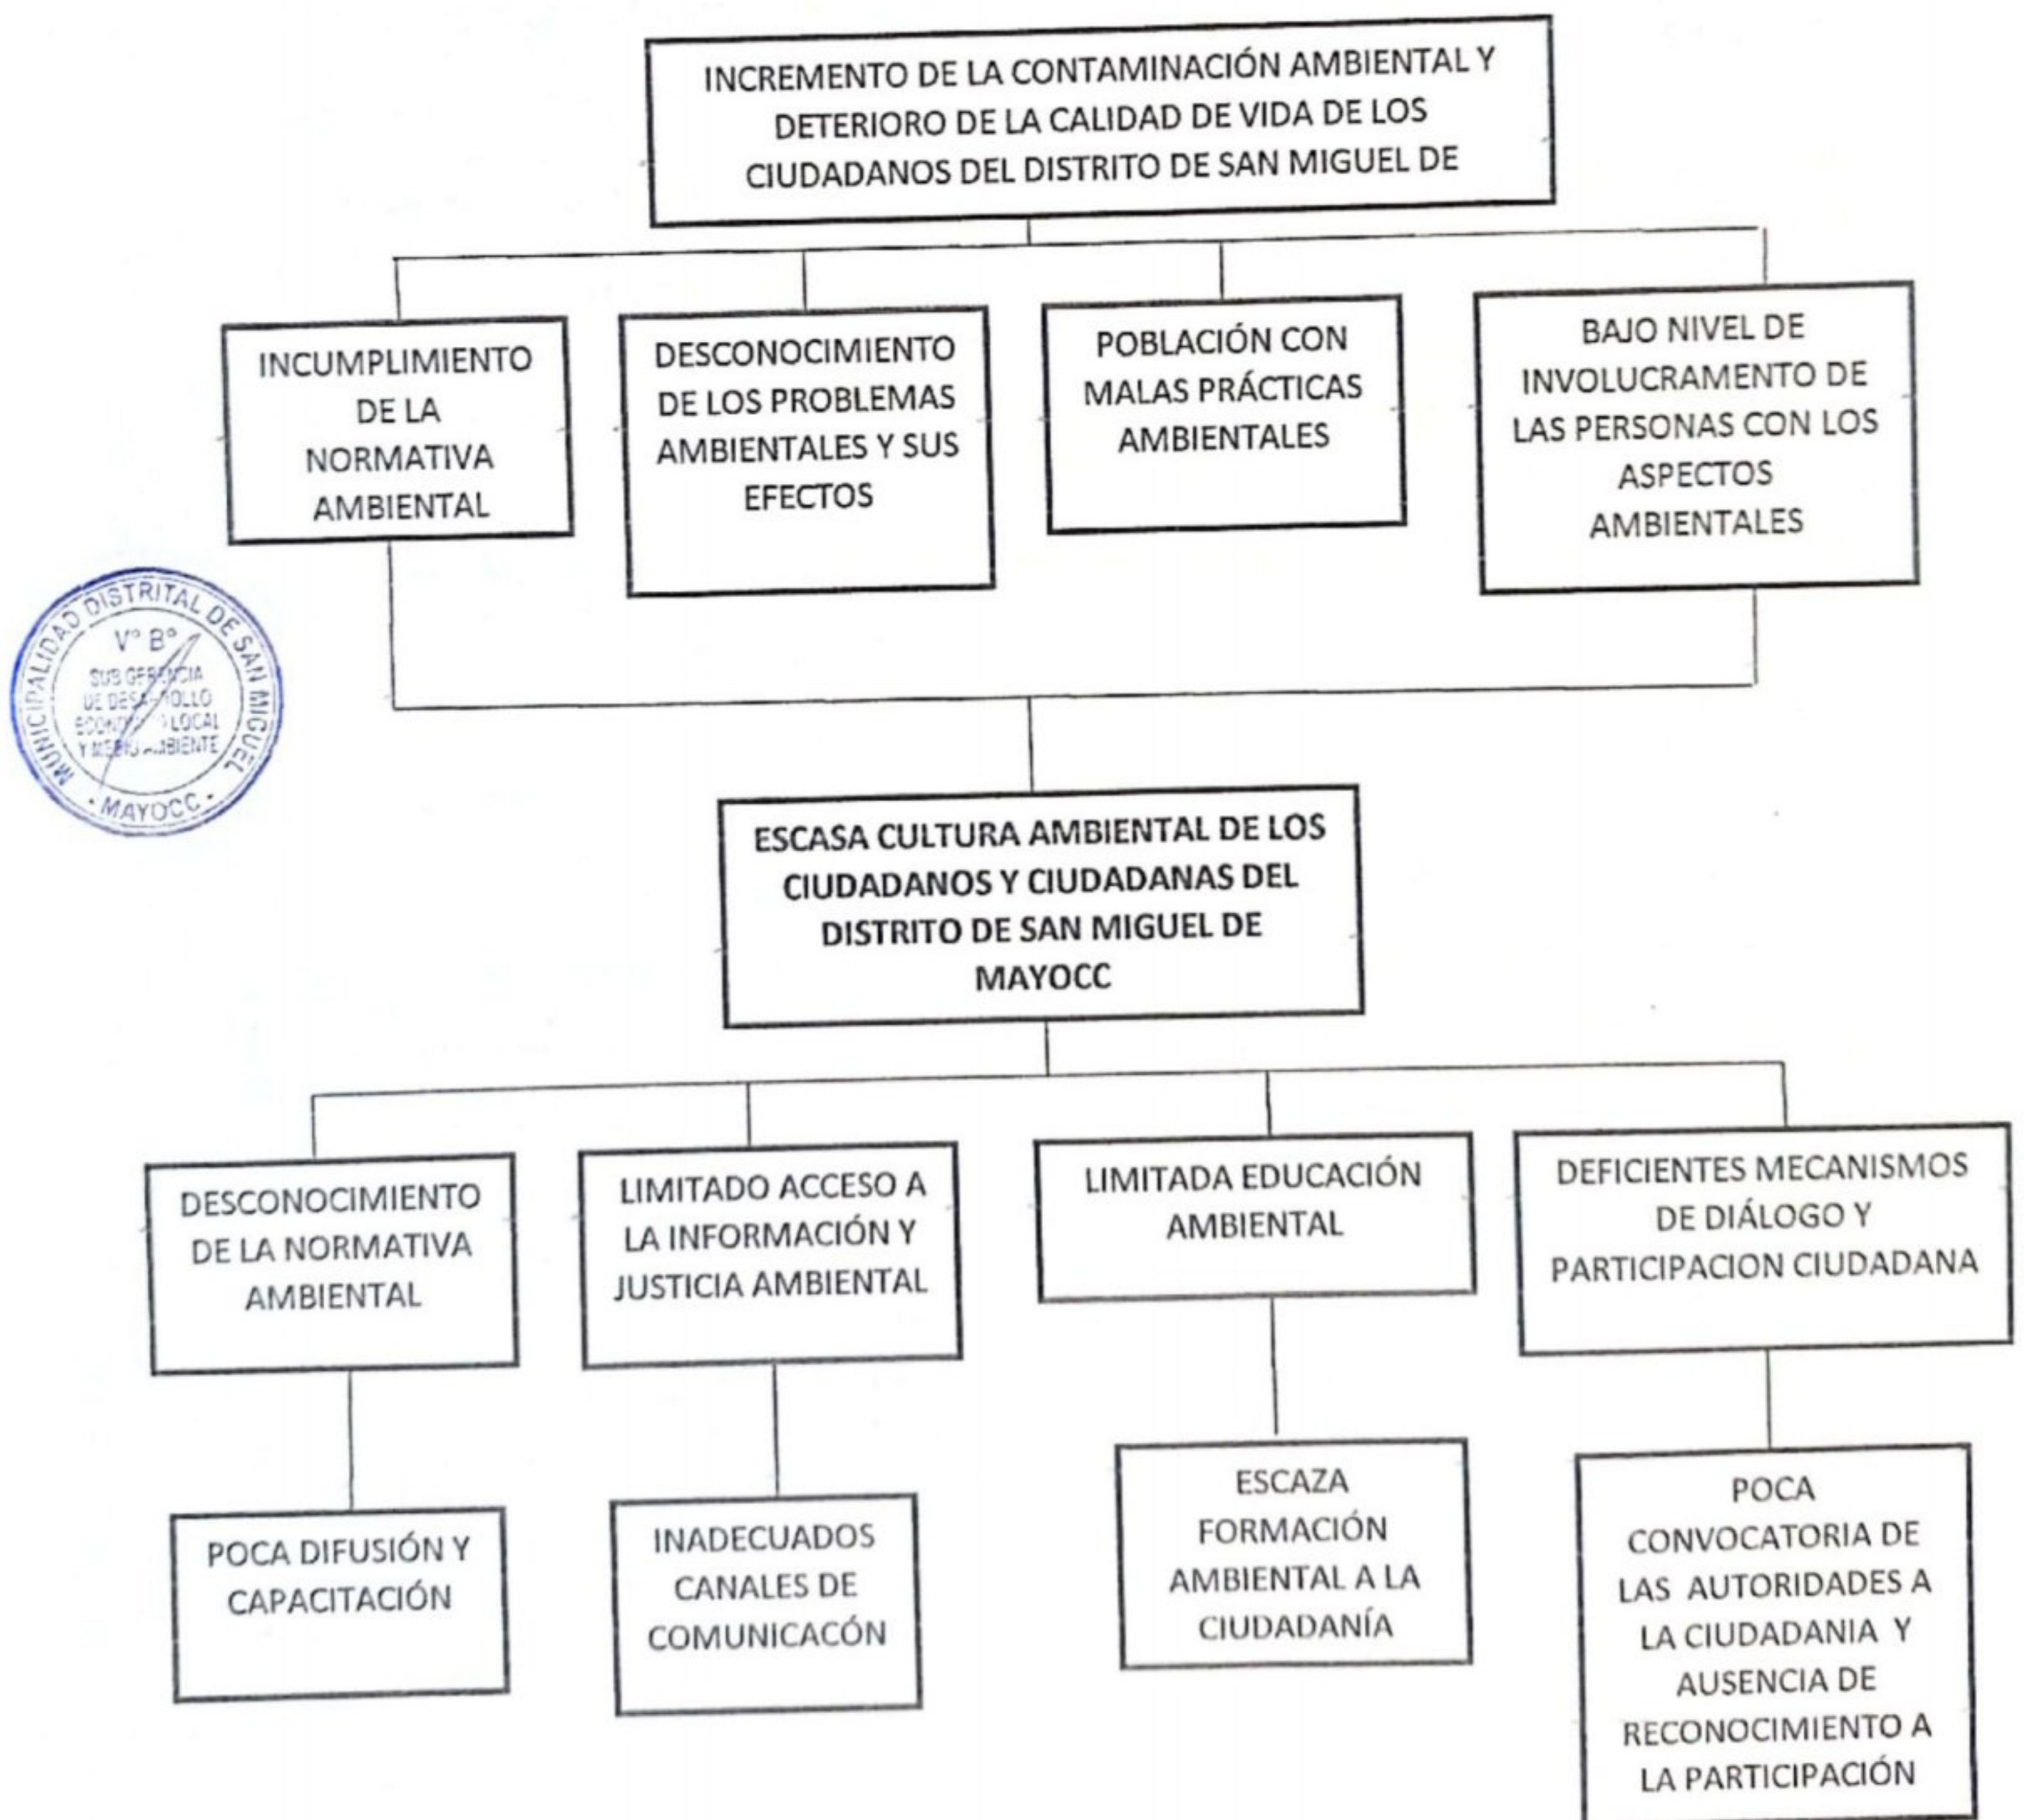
INCREMENTO DE LA CONTAMINACIÓN AMBIENTAL Y DETERIORO DE LA CALIDAD DE VIDA DE LOS CIUDADANOS DEL DISTRITO DE SAN MIGUEL DE

INCUMPLIMIENTO DE LA NORMATIVA AMBIENTAL

DESCONOCIMIENTO DE LOS PROBLEMAS AMBIENTALES Y SUS EFECTOS

POBLACIÓN CON MALAS PRÁCTICAS AMBIENTALES

BAJO NIVEL DE INVOLUCRAMENTO DE LAS PERSONAS CON LOS ASPECTOS AMBIENTALES

MUNICIPALIDAD DISTRITAL DE SAN MIGUEL
V° B°
SUB GERENCIA DE DESARROLLO ECONÓMICO LOCAL Y MEDIO AMBIENTE
MAYOCC

ESCASA CULTURA AMBIENTAL DE LOS CIUDADANOS Y CIUDADANAS DEL DISTRITO DE SAN MIGUEL DE MAYOCC

DESCONOCIMIENTO DE LA NORMATIVA AMBIENTAL

LIMITADO ACCESO A LA INFORMACIÓN Y JUSTICIA AMBIENTAL

LIMITADA EDUCACIÓN AMBIENTAL

DEFICIENTES MECANISMOS DE DIÁLOGO Y PARTICIPACION CIUDADANA

POCA DIFUSIÓN Y CAPACITACIÓN

INADECUADOS CANALES DE COMUNICACÓN

ESCAZA FORMACIÓN AMBIENTAL A LA CIUDADANÍA

POCA CONVOCATORIA DE LAS AUTORIDADES A LA CIUDADANIA Y AUSENCIA DE RECONOCIMIENTO A LA PARTICIPACIÓN